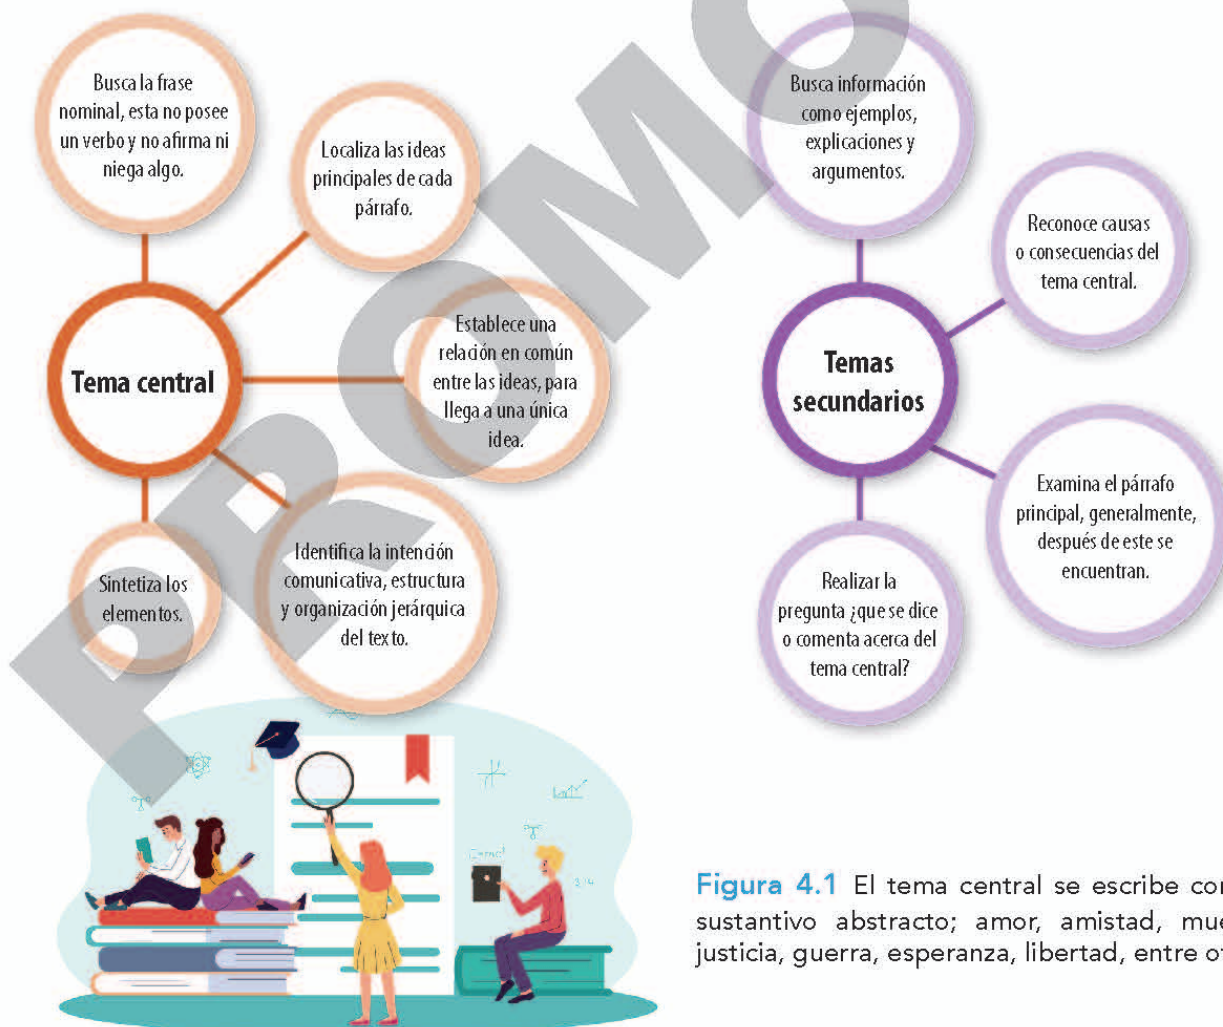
Busca la frase nominal, esta no posee un verbo y no afirma ni niega algo.

Localiza las ideas principales de cada párrafo.

Tema central

Establece una relación en común entre las ideas, para llega a una única idea.

Sintetiza los elementos.

Identifica la intención comunicativa, estructura y organización jerárquica del texto.

Busca información como ejemplos, explicaciones y argumentos.

Reconoce causas o consecuencias del tema central.

Temas secundarios

Examina el párrafo principal, generalmente, después de este se encuentran.

Realizar la pregunta ¿que se dice o comenta acerca del tema central?

PROMO

Figura 4.1 El tema central se escribe co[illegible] sustantivo abstracto; amor, amistad, mue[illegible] justicia, guerra, esperanza, libertad, entre o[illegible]